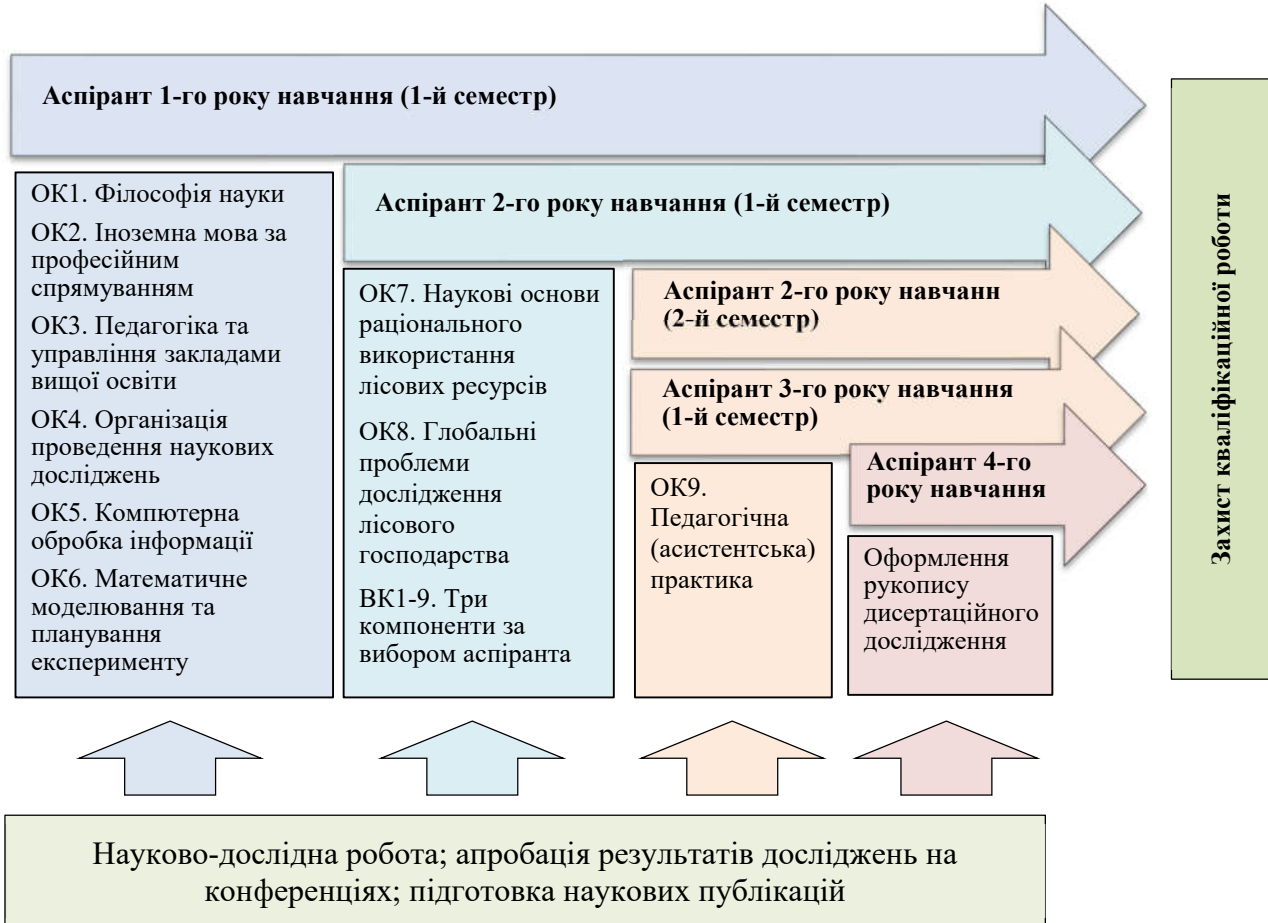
Аспірант 1-го року навчання (1-й семестр)

ОК1. Філософія науки

ОК2. Іноземна мова за професійним спрямуванням

ОК3. Педагогіка та управління закладами вищої освіти

ОК4. Організація проведення наукових досліджень

ОК5. Компютерна обробка інформації

ОК6. Математичне моделювання та планування експерименту

Аспірант 2-го року навчання (1-й семестр)

ОК7. Наукові основи раціонального використання лісових ресурсів

ОК8. Глобальні проблеми дослідження лісового господарства

ВК1-9. Три компоненти за вибором аспіранта

Аспірант 2-го року навчанн (2-й семестр)

Аспірант 3-го року навчання (1-й семестр)

ОК9. Педагогічна (асистентська) практика

Аспірант 4-го року навчання

Оформлення рукопису дисертаційного дослідження

Захист кваліфікаційної роботи

Науково-дослідна робота; апробація результатів досліджень на конференціях; підготовка наукових публікацій